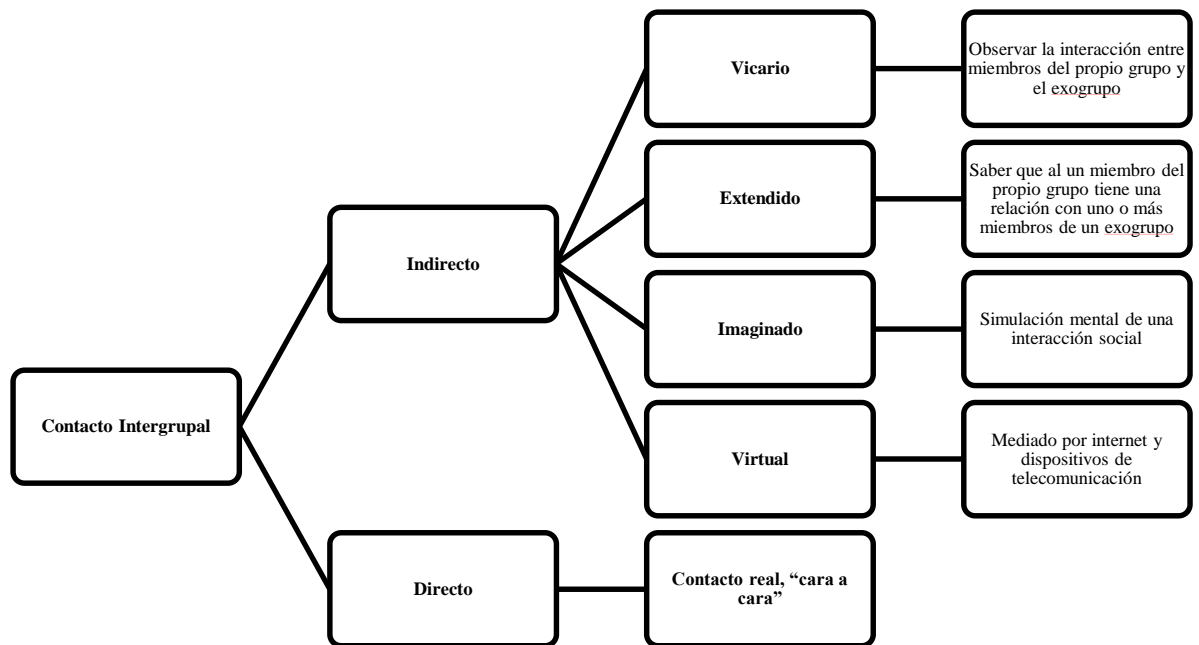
Contacto Intergrupal

Indirecto

Vicario

Observar la interacción entre miembros del propio grupo y el exogrupo

Extendido

Saber que al un miembro del propio grupo tiene una relación con uno o más miembros de un exogrupo

Imaginado

Simulación mental de una interacción social

Virtual

Mediado por internet y dispositivos de telecomunicación

Directo

Contacto real, "cara a cara"